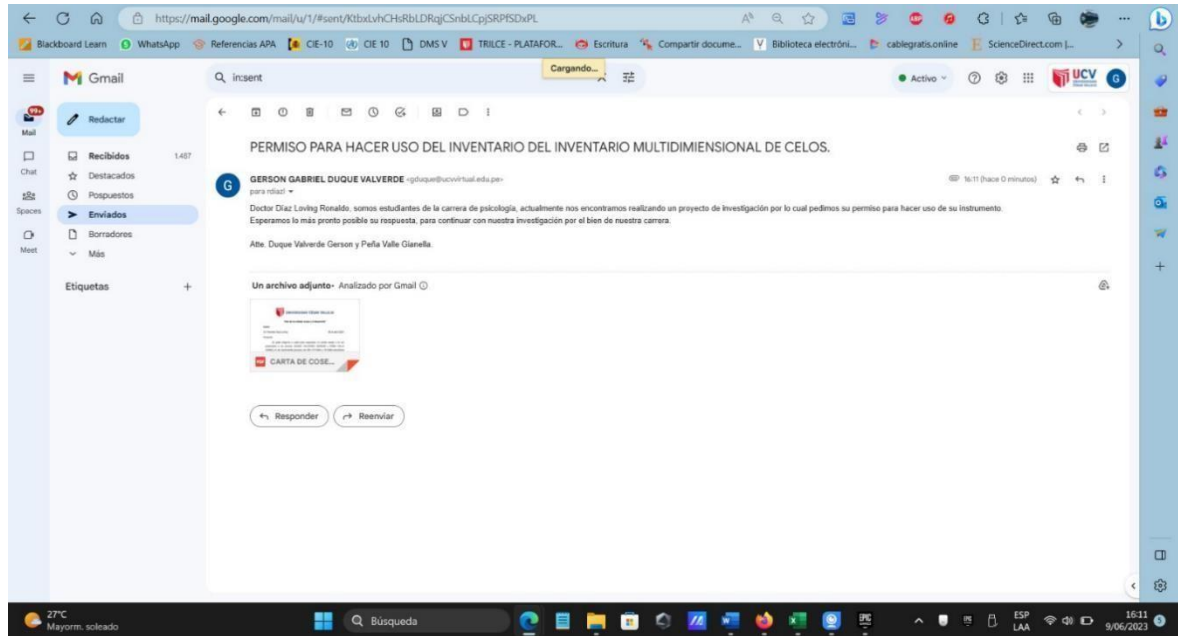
https://mail.google.com/mail/u/1/#sent/KtbxLvhCHsRbLDRqjCSnbLCpjSRPfSDxPL

Blackboard Learn  WhatsApp  Referencias APA  CIE-10  CIE 10  DMS V  TRILCE - PLATAFOR...  Escritura  Compartir docume...  Biblioteca electróni...  cablegratis.online  ScienceDirect.com |...

Gmail

in:sent

Cargando...

Activo

UCV

G

99+
Mail

Chat

Spaces

Meet

Redactar

Recibidos 1.487
Destacados
Pospuestos
Enviados
Borradores
Más

Etiquetas +

PERMISO PARA HACER USO DEL INVENTARIO DEL INVENTARIO MULTIDIMIENSIONAL DE CELOS.

GERSON GABRIEL DUQUE VALVERDE <gduque@ucvvirtual.edu.pe>
para rdiazl

16:11 (hace 0 minutos)

Doctor Díaz Loving Ronaldo, somos estudiantes de la carrera de psicología, actualmente nos encontramos realizando un proyecto de investigación por lo cual pedimos su permiso para hacer uso de su instrumento.
Esperamos lo más pronto posible su respuesta, para continuar con nuestra investigación por el bien de nuestra carrera.

Atte. Duque Valverde Gerson y Peña Valle Gianella.

Un archivo adjunto · Analizado por Gmail

CARTA DE COSE...

Responder   Reenviar

27°C
Mayorm. soleado

Búsqueda

ESP
LAA

16:11
9/06/2023